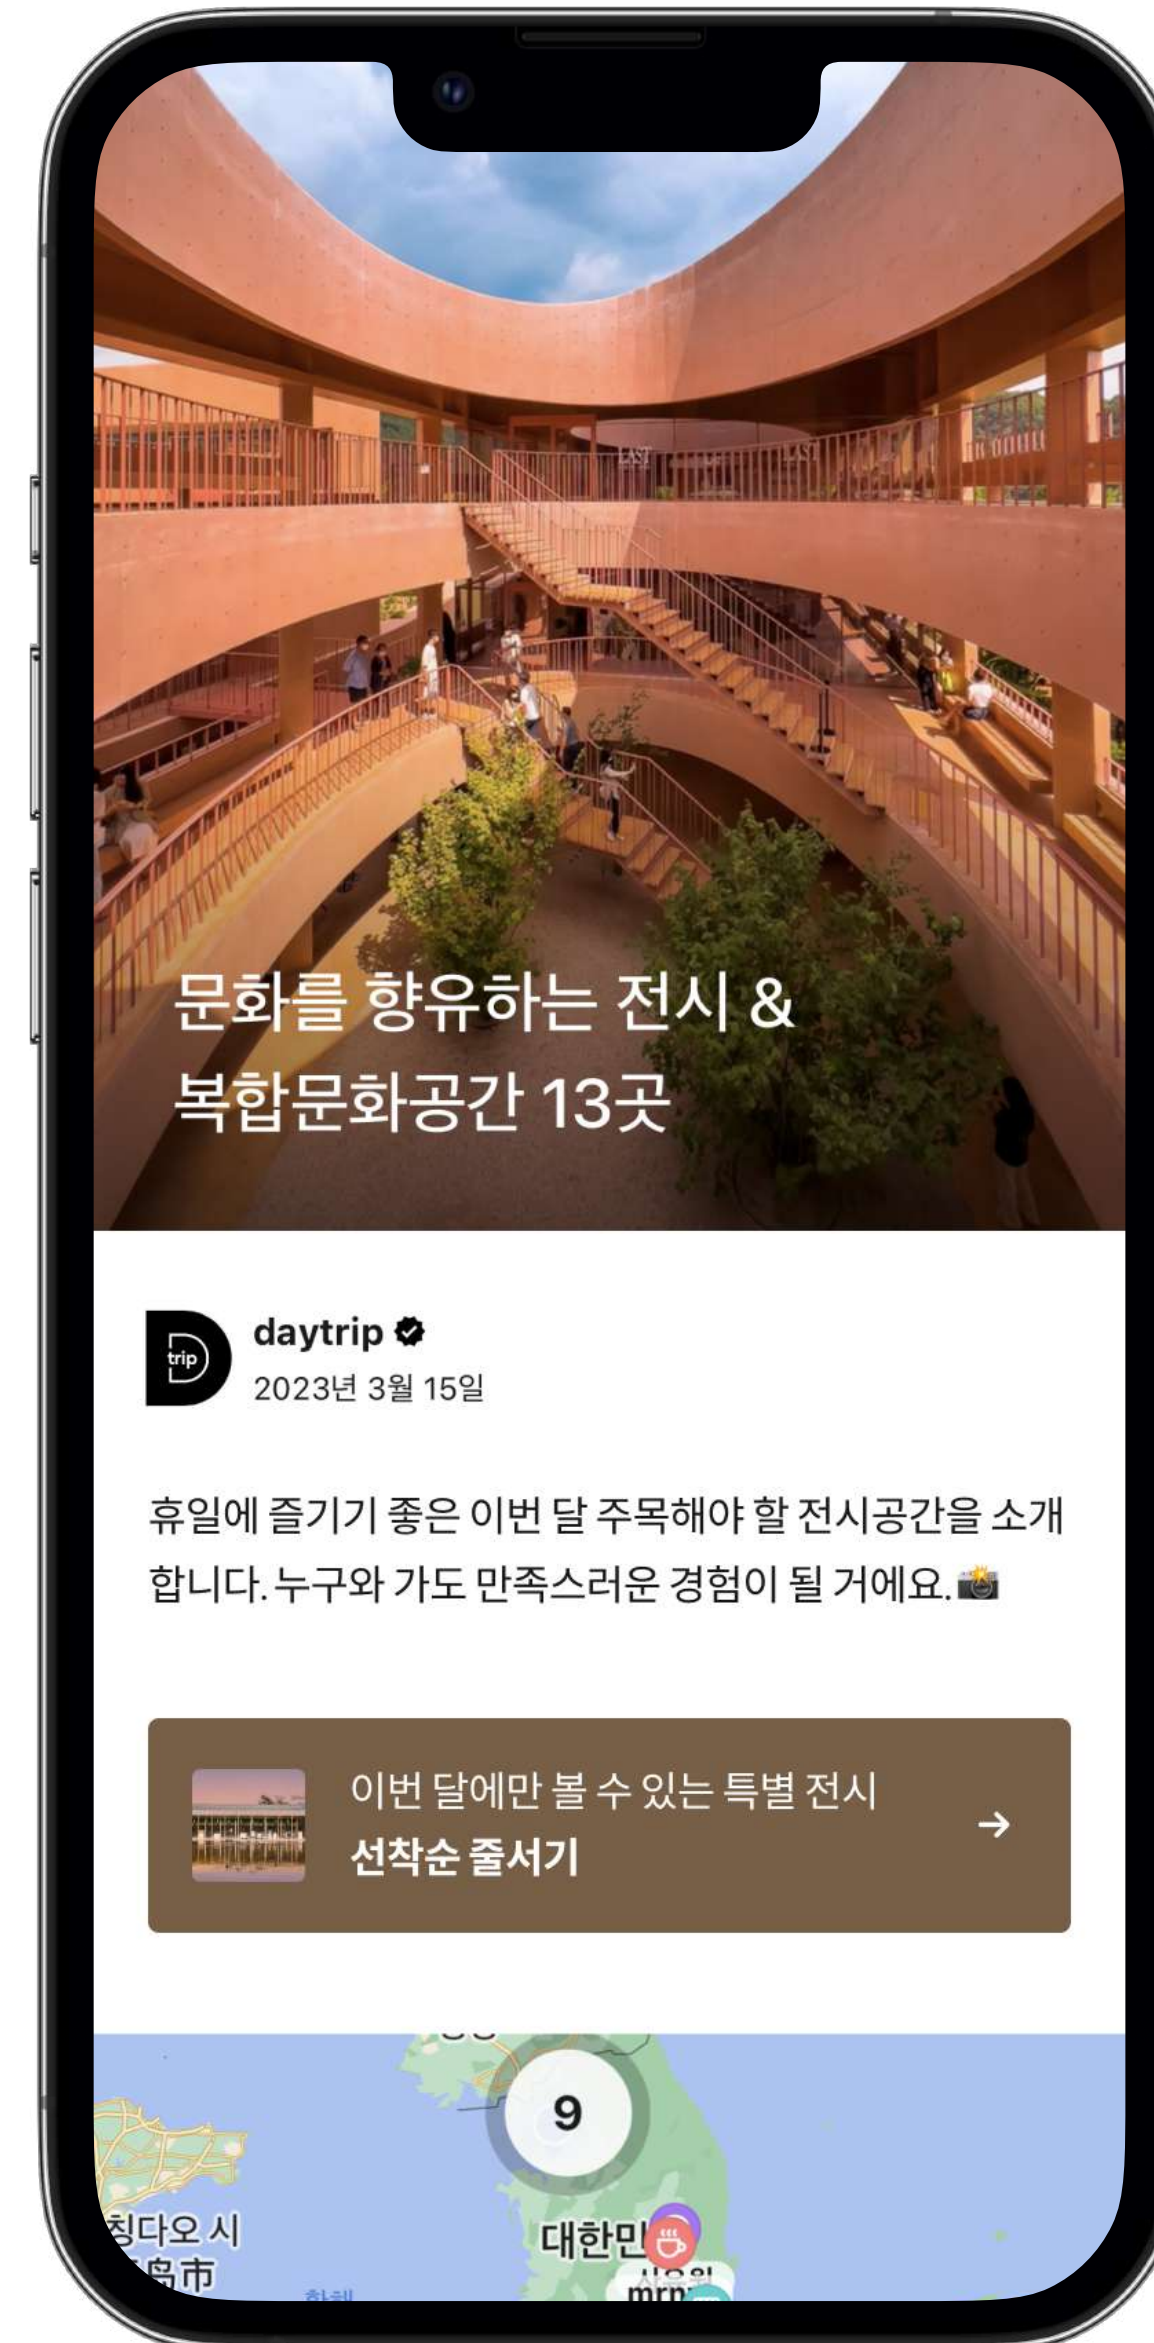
문화를 향유하는 전시 & 복합문화공간 13곳

trip

daytrip

2023년 3월 15일

휴일에 즐기기 좋은 이번 달 주목해야 할 전시공간을 소개합니다. 누구와 가도 만족스러운 경험이 될 거에요. 📸

이번 달에만 볼 수 있는 특별 전시
선착순 줄서기
→

9

칭다오 시
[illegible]島市

대한민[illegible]